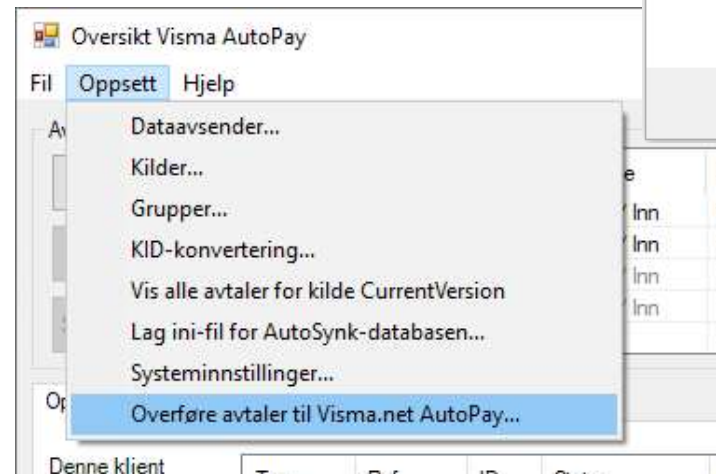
Oversikt Visma AutoPay

Fil Oppsett Hjelp

Av

Dataavsender...
Kilder...
Grupper...
KID-konvertering...
Vis alle avtaler for kilde CurrentVersion
Lag ini-fil for AutoSynk-databasen...
Systeminnstillinger...
Overføre avtaler til Visma.net AutoPay...

e
Inn
Inn
Inn
Inn

Op

Denne klient